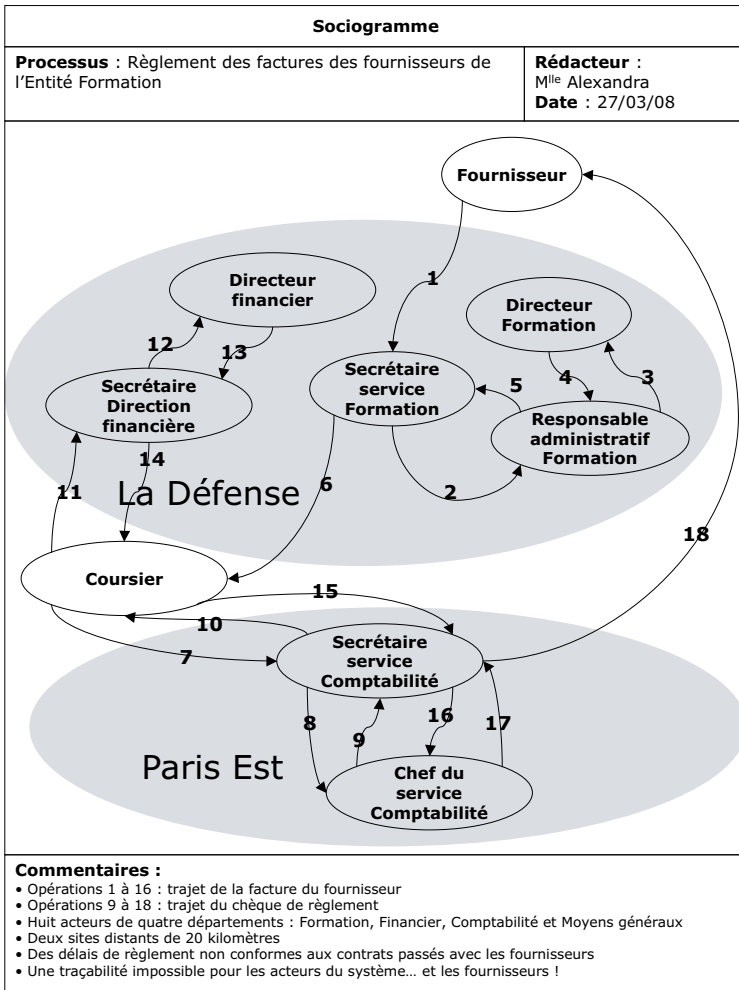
**Sociogramme**

| **Processus** : Règlement des factures des fournisseurs de l'Entité Formation | **Rédacteur** : M$^{lle}$ Alexandra **Date** : 27/03/08 |
|---|---|

Fournisseur

Directeur financier

Directeur Formation

Secrétaire service Formation

Secrétaire Direction financière

Responsable administratif Formation

La Défense

Coursier

Secrétaire service Comptabilité

Paris Est

Chef du service Comptabilité

1 2 3 4 5 6 7 8 9 10 11 12 13 14 15 16 17 18

**Commentaires :**
• Opérations 1 à 16 : trajet de la facture du fournisseur
• Opérations 9 à 18 : trajet du chèque de règlement
• Huit acteurs de quatre départements : Formation, Financier, Comptabilité et Moyens généraux
• Deux sites distants de 20 kilomètres
• Des délais de règlement non conformes aux contrats passés avec les fournisseurs
• Une traçabilité impossible pour les acteurs du système… et les fournisseurs !